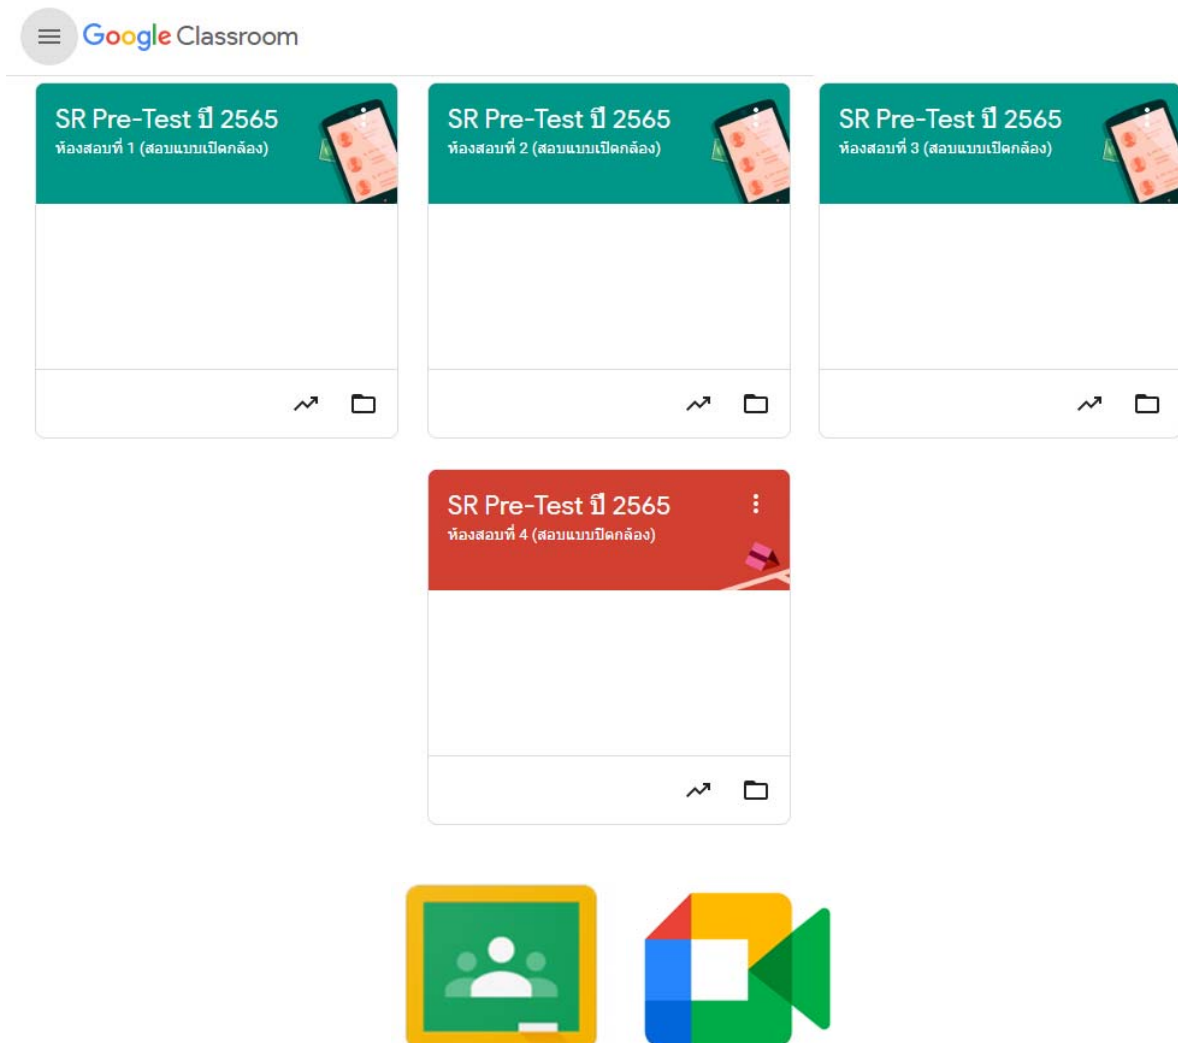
Google Classroom

SR Pre-Test ปี 2565
ห้องสอบที่ 1 (สอบแบบเปิดกล้อง)

SR Pre-Test ปี 2565
ห้องสอบที่ 2 (สอบแบบเปิดกล้อง)

SR Pre-Test ปี 2565
ห้องสอบที่ 3 (สอบแบบเปิดกล้อง)

SR Pre-Test ปี 2565
ห้องสอบที่ 4 (สอบแบบปิดกล้อง)